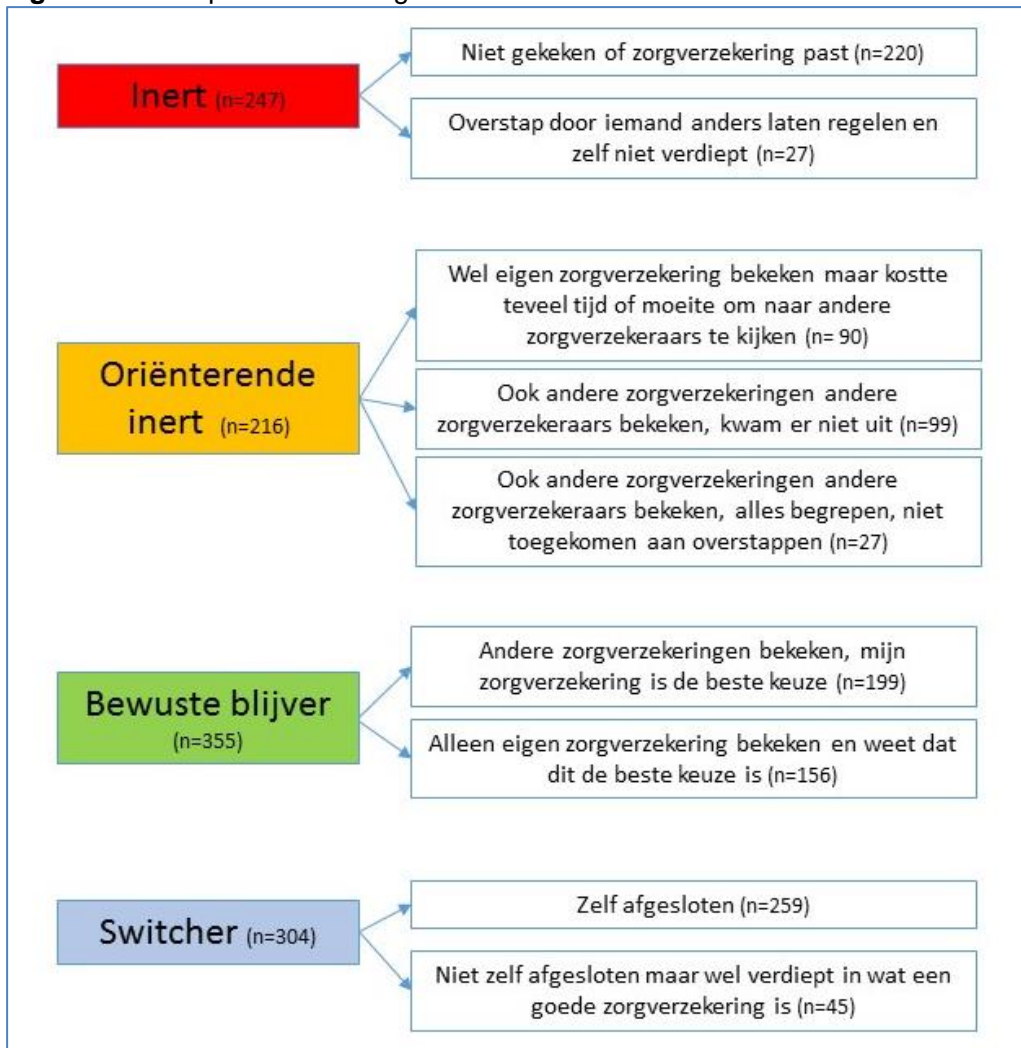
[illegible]

Inert (n=247)

Niet gekeken of zorgverzekering past (n=220)

Overstap door iemand anders laten regelen en zelf niet verdiept (n=27)

Oriënterende inert (n=216)

Wel eigen zorgverzekering bekeken maar kostte teveel tijd of moeite om naar andere zorgverzekeraars te kijken (n= 90)

Ook andere zorgverzekeringen andere zorgverzekeraars bekeken, kwam er niet uit (n=99)

Ook andere zorgverzekeringen andere zorgverzekeraars bekeken, alles begrepen, niet toegekomen aan overstappen (n=27)

Bewuste blijver (n=355)

Andere zorgverzekeringen bekeken, mijn zorgverzekering is de beste keuze (n=199)

Alleen eigen zorgverzekering bekeken en weet dat dit de beste keuze is (n=156)

Switcher (n=304)

Zelf afgesloten (n=259)

Niet zelf afgesloten maar wel verdiept in wat een goede zorgverzekering is (n=45)